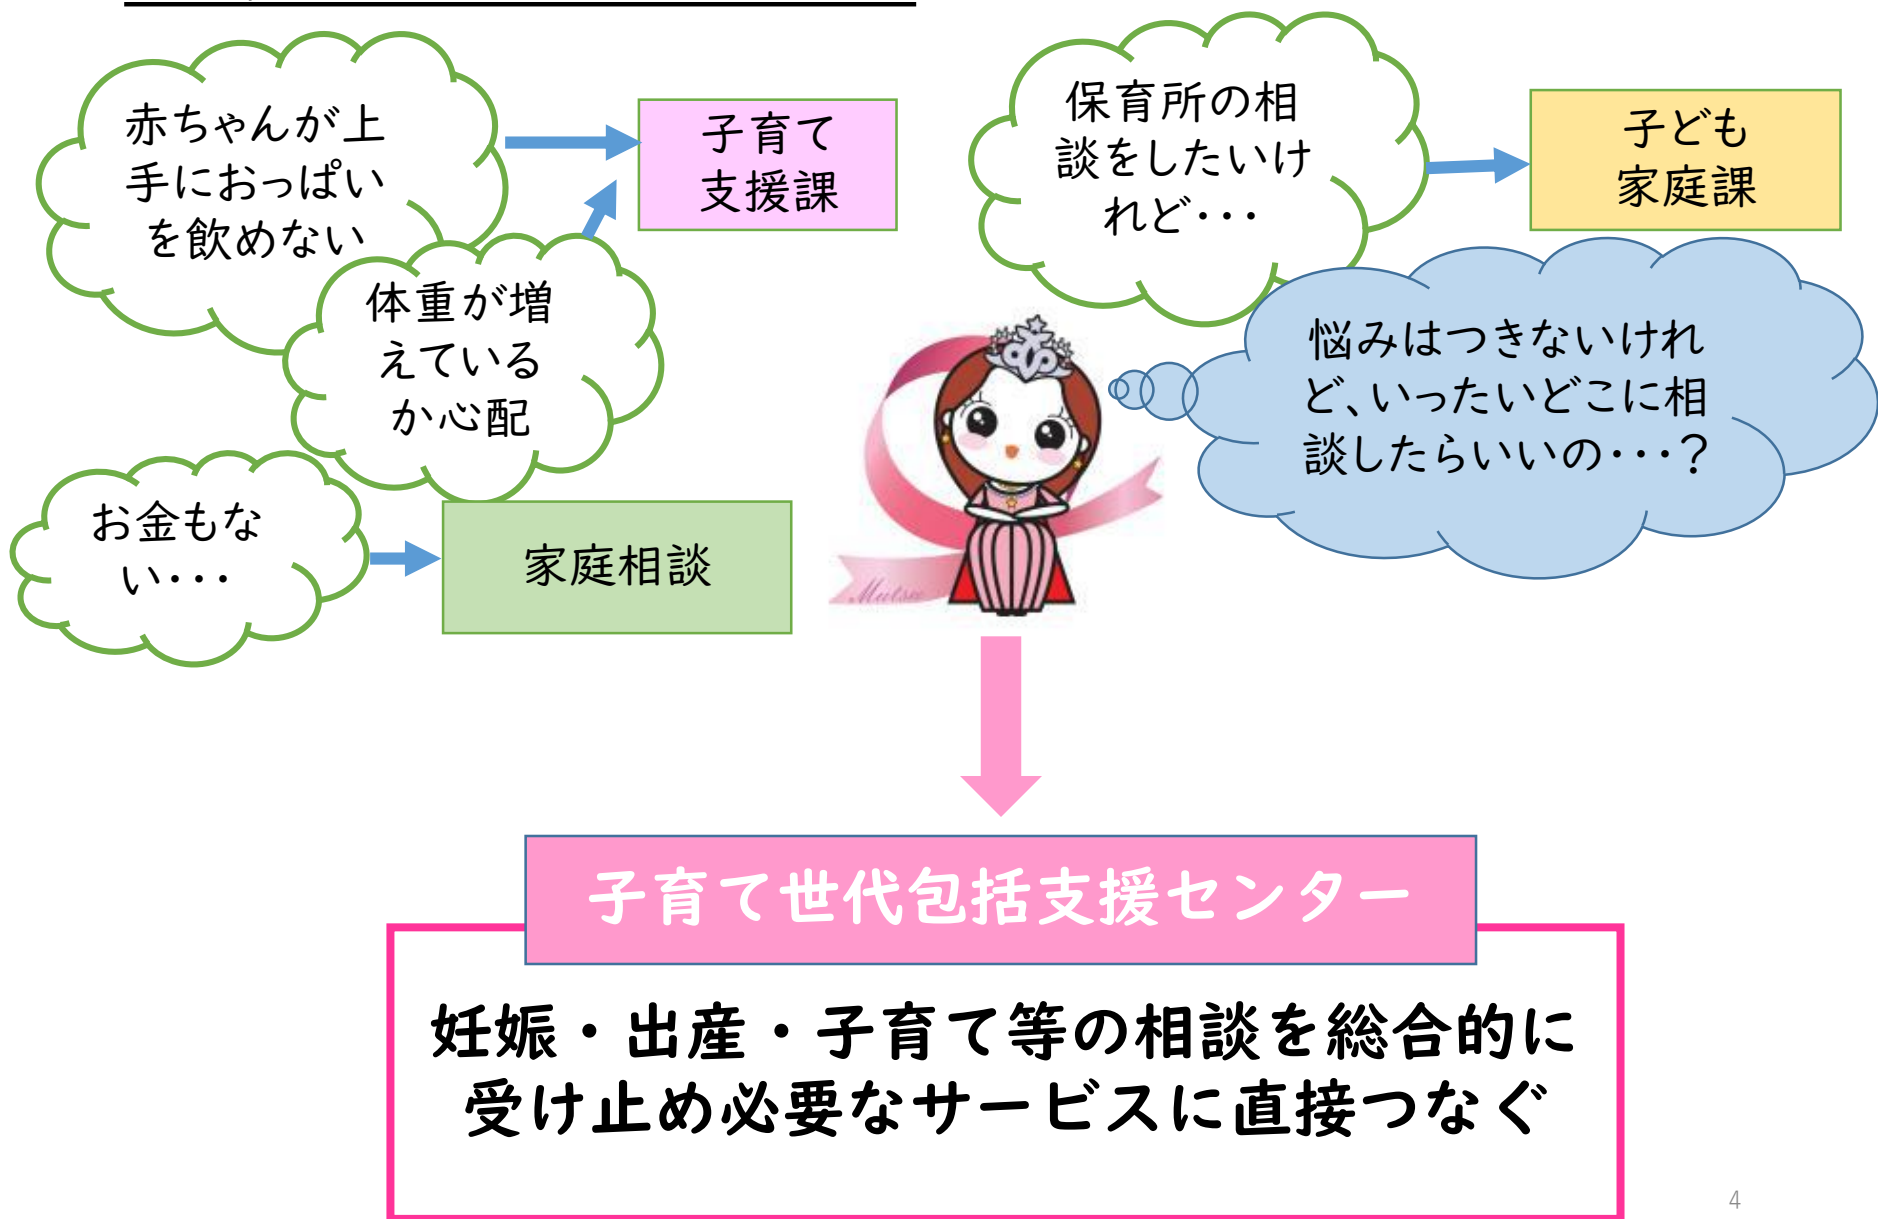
赤ちゃんが上手におっぱいを飲めない

子育て支援課

体重が増えているか心配

保育所の相談をしたいけれど・・・

子ども家庭課

悩みはつきないけれど、いったいどこに相談したらいいの・・・？

お金もない・・・

家庭相談

Mutsu

子育て世代包括支援センター

妊娠・出産・子育て等の相談を総合的に受け止め必要なサービスに直接つなぐ

4